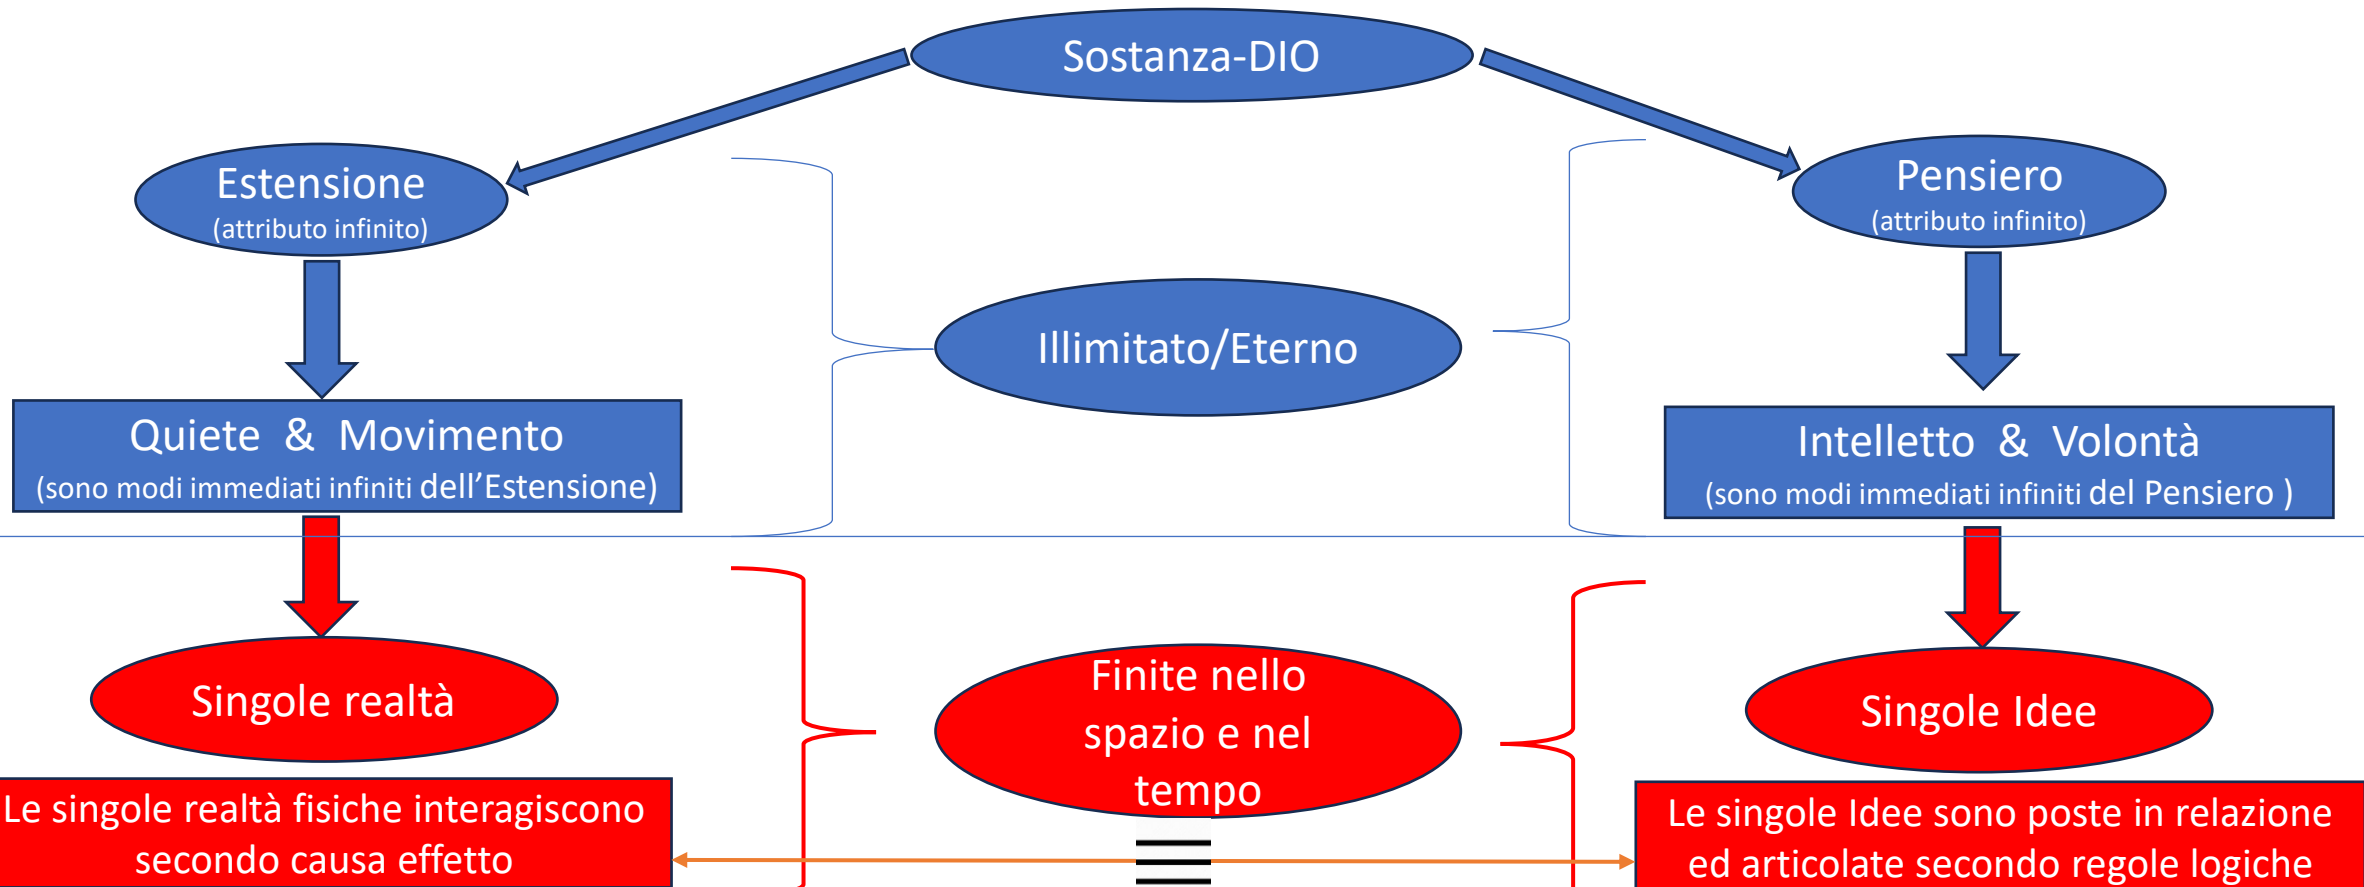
Sostanza-DIO

Estensione
(attributo infinito)

Pensiero
(attributo infinito)

Illimitato/Eterno

Quiete & Movimento
(sono modi immediati infiniti dell’Estensione)

Intelletto & Volontà
(sono modi immediati infiniti del Pensiero )

Singole realtà

Finite nello spazio e nel tempo

Singole Idee

Le singole realtà fisiche interagiscono secondo causa effetto

$\equiv$

Le singole Idee sono poste in relazione ed articolate secondo regole logiche